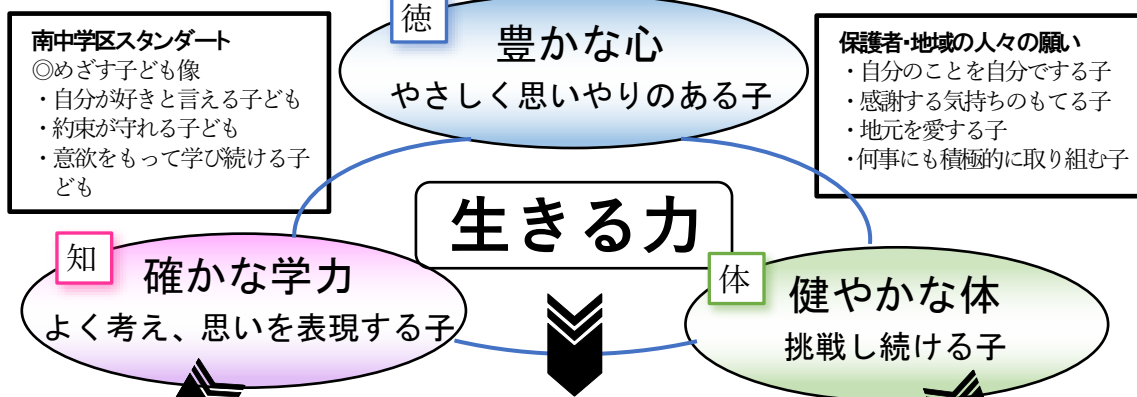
南中学区スタンダート
◎めざす子ども像
・自分が好きと言える子ども
・約束が守れる子ども
・意欲をもって学び続ける子ども

徳
豊かな心
やさしく思いやりのある子

保護者・地域の人々の願い
・自分のことを自分でする子
・感謝する気持ちのもてる子
・地元を愛する子
・何事にも積極的に取り組む子

生きる力

知
確かな学力
よく考え、思いを表現する子

体
健やかな体
挑戦し続ける子